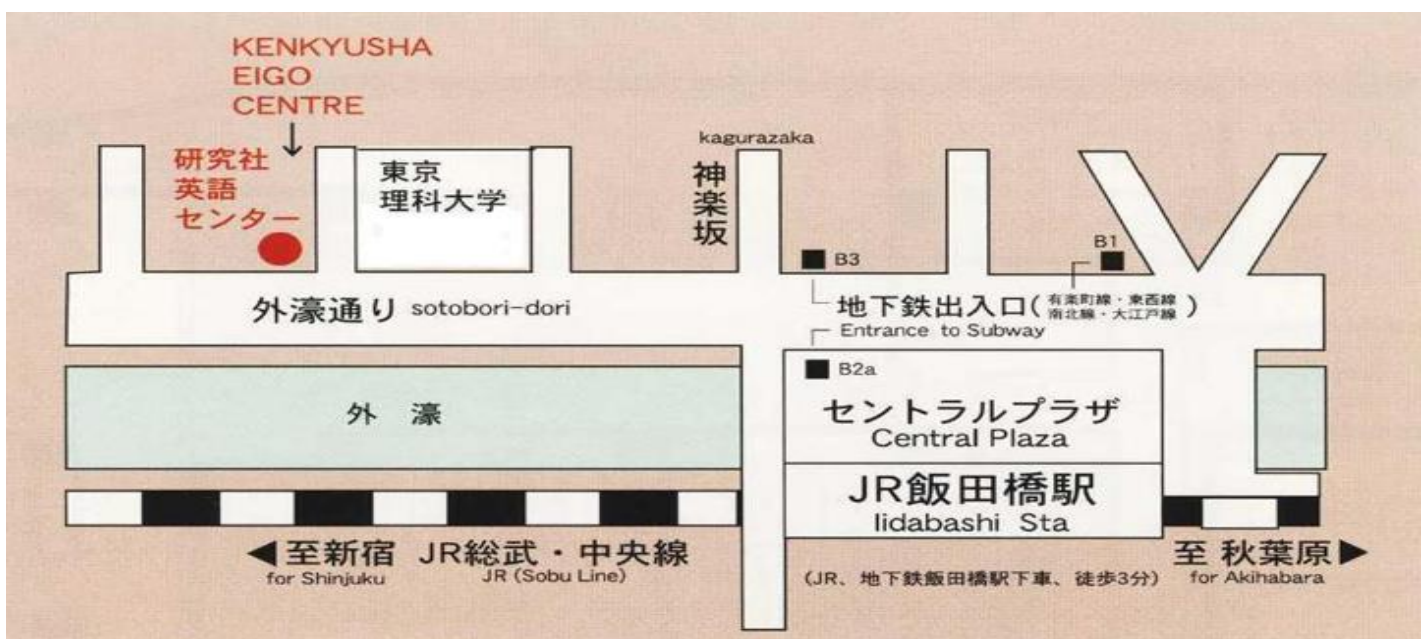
KENKYUSHA EIGO CENTRE

研究社
英語
センター

東京
理科大学

kagurazaka

神
楽
坂

B3

B1

外濠通り sotobori-dori

地下鉄出入口（有楽町線・東西線 南北線・大江戸線）

Entrance to Subway

B2a

外　濠

セントラルプラザ
Central Plaza

JR飯田橋駅
Iidabashi Sta

◀至新宿 JR総武・中央線
for Shinjuku JR (Sobu Line)

（JR、地下鉄飯田橋駅下車、徒歩3分）

至 秋葉原▶
for Akihabara